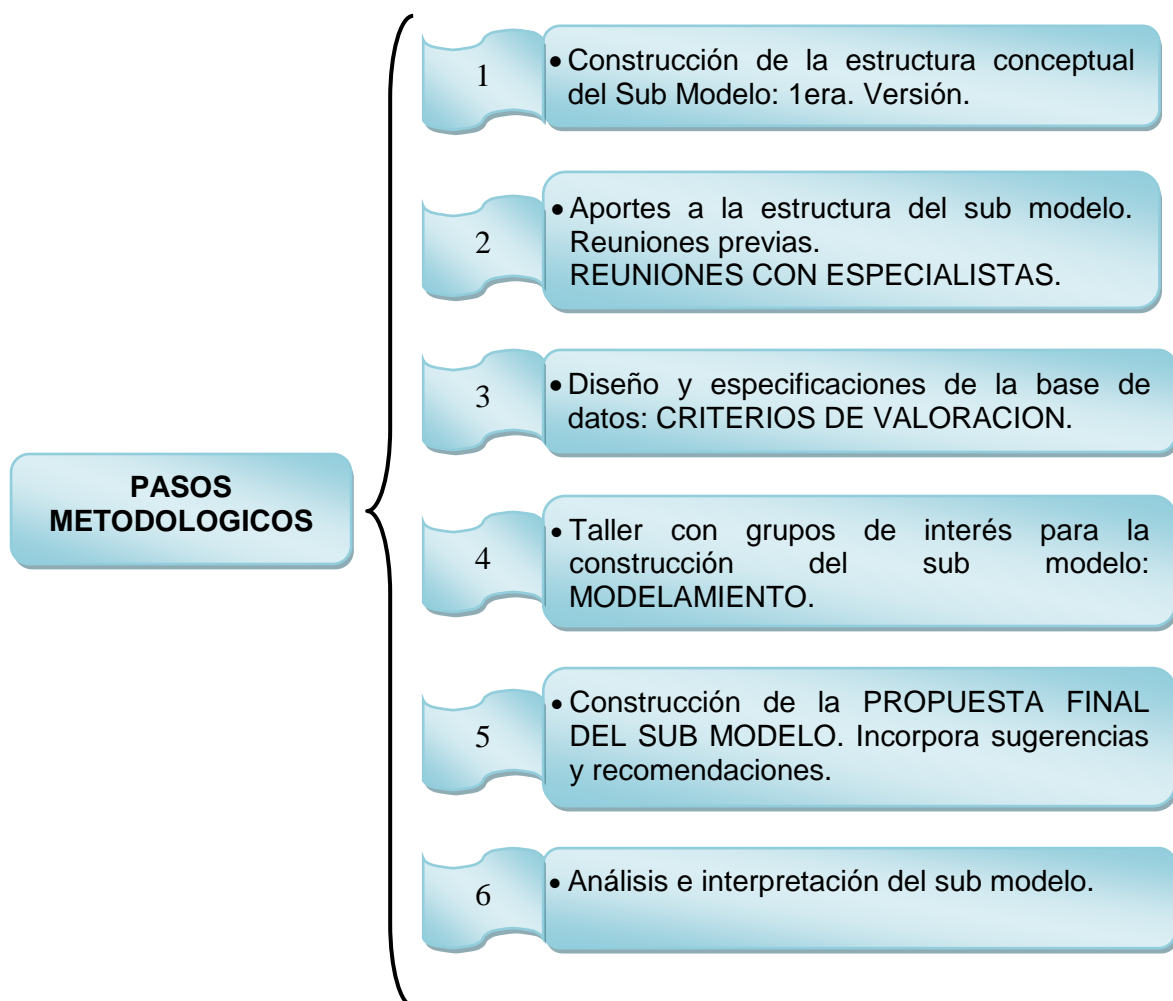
PASOS METODOLOGICOS

1

• Construcción de la estructura conceptual del Sub Modelo: 1era. Versión.

2

• Aportes a la estructura del sub modelo. Reuniones previas.
REUNIONES CON ESPECIALISTAS.

3

• Diseño y especificaciones de la base de datos: CRITERIOS DE VALORACION.

4

• Taller con grupos de interés para la construcción del sub modelo: MODELAMIENTO.

5

• Construcción de la PROPUESTA FINAL DEL SUB MODELO. Incorpora sugerencias y recomendaciones.

6

• Análisis e interpretación del sub modelo.